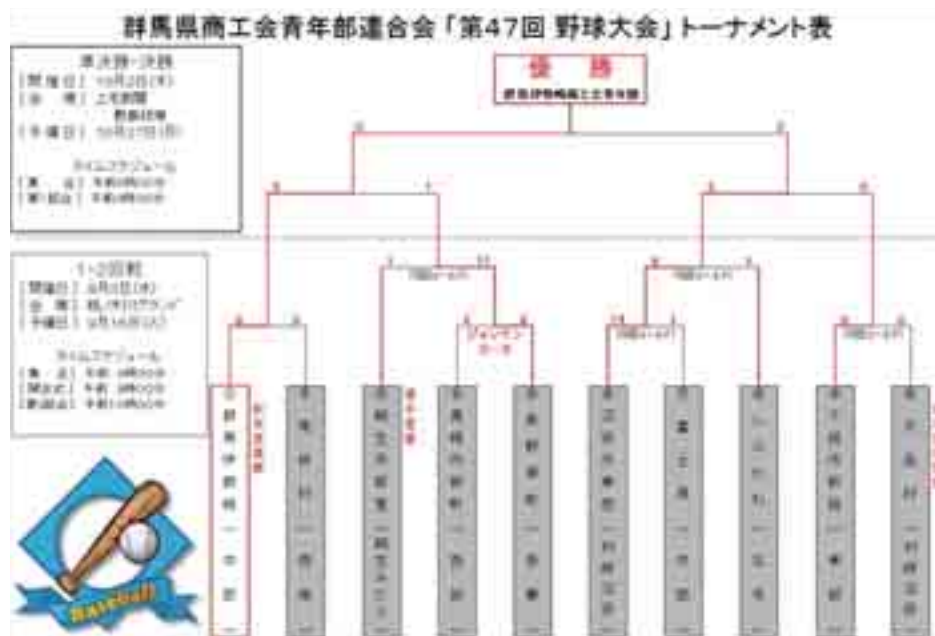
群馬県商工会青年部連合会「第47回 野球大会」トーナメント表

優勝

準決勝・決勝
[開催日] 10月2日(木)
[会場] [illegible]
[予備日] 10月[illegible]日([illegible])
タイムスケジュール
[集合] 午前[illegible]
[第1試合] 午前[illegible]

1・2回戦
[開催日] 9月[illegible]日([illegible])
[会場] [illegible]
[予備日] 9月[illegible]日([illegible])
タイムスケジュール
[集合] 午前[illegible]
[開会式] 午前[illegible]
[第1試合] 午前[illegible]

Baseball